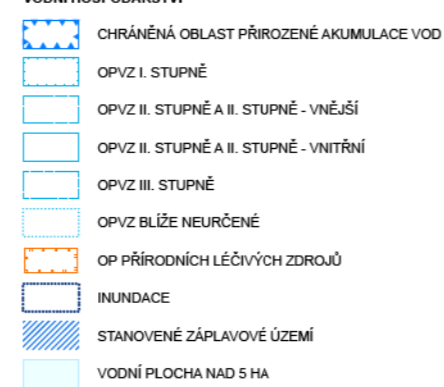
VODNÍ HOSPODÁŘSTVÍ

CHRÁNĚNÁ OBLAST PŘIROZENÉ AKUMULACE VOD

OPVZ I. STUPNĚ

OPVZ II. STUPNĚ A II. STUPNĚ - VNĚJŠÍ

OPVZ II. STUPNĚ A II. STUPNĚ - VNITŘNÍ

OPVZ III. STUPNĚ

OPVZ BLÍŽE NEURČENÉ

OP PŘÍRODNÍCH LÉČIVÝCH ZDROJŮ

INUNDACE

STANOVENÉ ZÁPLAVOVÉ ÚZEMÍ

VODNÍ PLOCHA NAD 5 HA